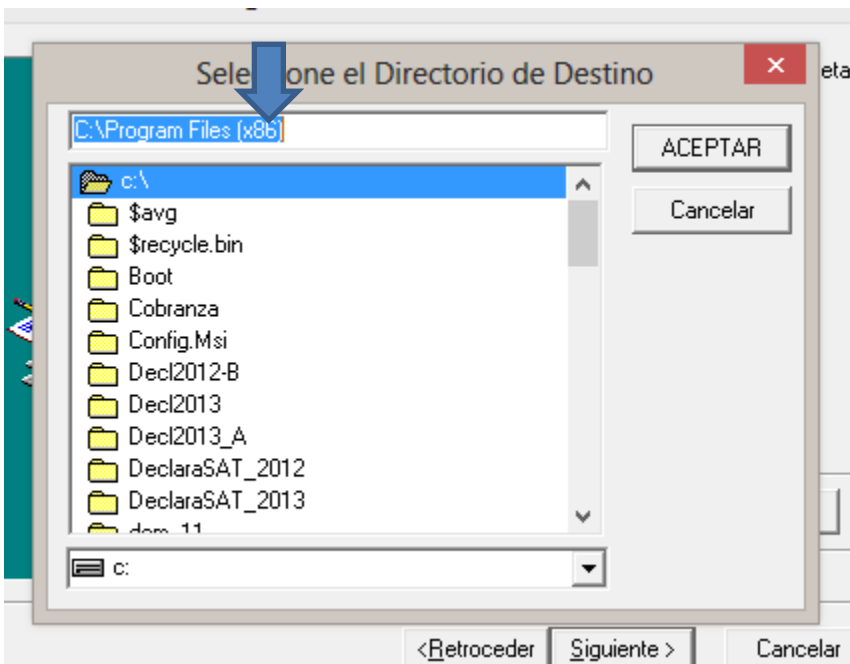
Sele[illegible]one el Directorio de Destino
×
eta
C:\Program Files (x86)
ACEPTAR
Cancelar
c:\
$avg
$recycle.bin
Boot
Cobranza
Config.Msi
Decl2012-B
Decl2013
Decl2013_A
DeclaraSAT_2012
DeclaraSAT_2013
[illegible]
c:
<Retroceder
Siguiente >
Cancelar